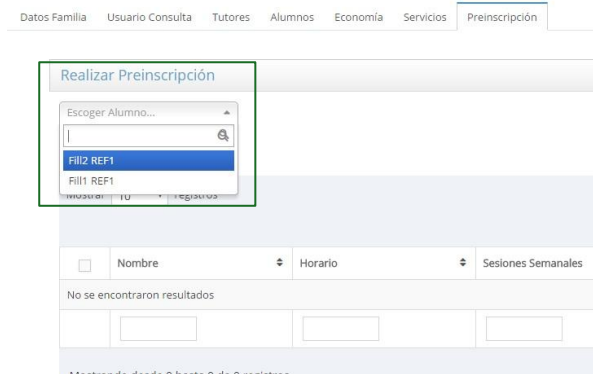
Datos Familia Usuario Consulta Tutores Alumnos Economía Servicios Preinscripción

Realizar Preinscripción

Escoger Alumno...

Fill2 REF1
Fill1 REF1

Mostrar 10 registros

| | Nombre | Horario | Sesiones Semanales |
|---|---|---|---|
| No se encontraron resultados | | | |
| | | | |

Mostrando desde 0 hasta 0 de 0 registros